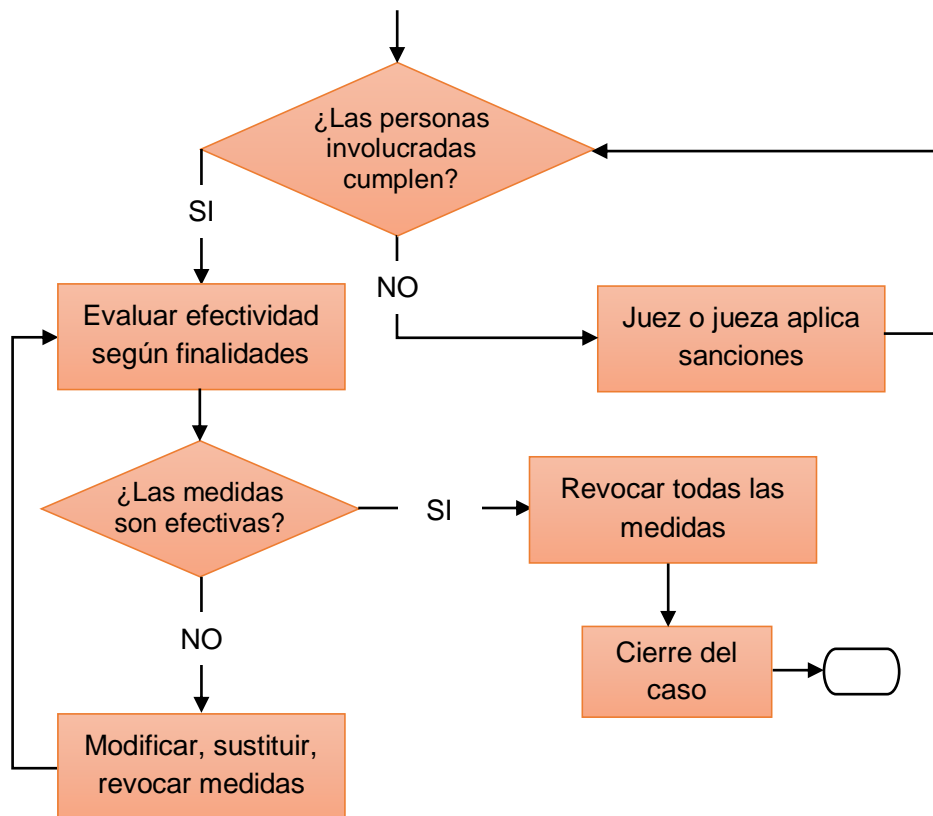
¿Las personas involucradas cumplen?

SI

NO

Evaluar efectividad según finalidades

Juez o jueza aplica sanciones

¿Las medidas son efectivas?

SI

Revocar todas las medidas

NO

Cierre del caso

Modificar, sustituir, revocar medidas